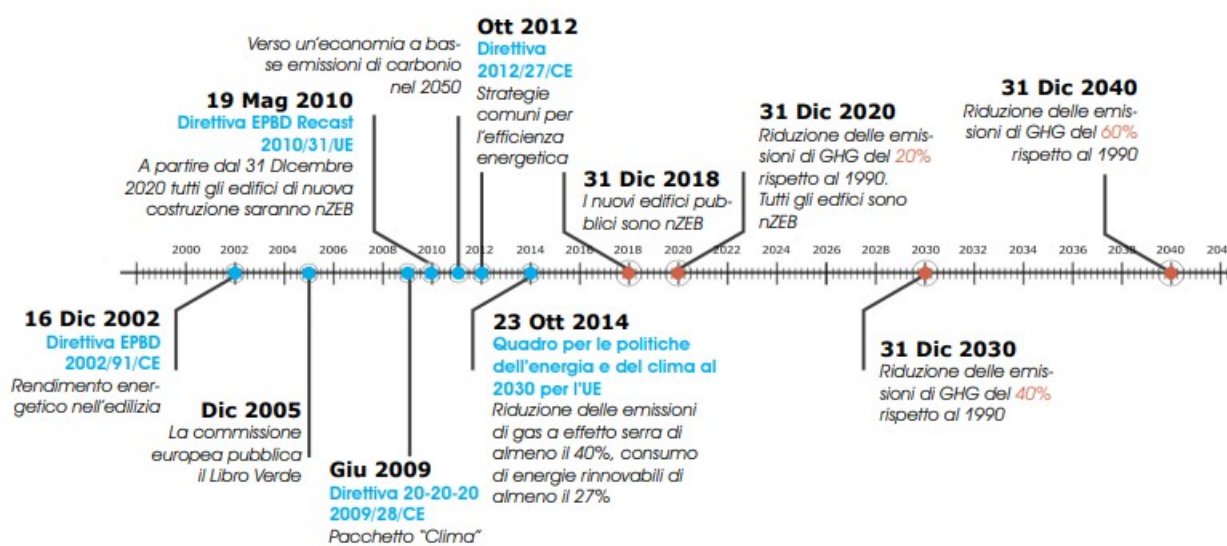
Verso un'economia a basse emissioni di carbonio nel 2050

Ott 2012
Direttiva 2012/27/CE
Strategie comuni per l'efficienza energetica

19 Mag 2010
Direttiva EPBD Recast 2010/31/UE
A partire dal 31 Dicembre 2020 tutti gli edifici di nuova costruzione saranno nZEB

31 Dic 2018
I nuovi edifici pubblici sono nZEB

31 Dic 2020
Riduzione delle emissioni di GHG del 20% rispetto al 1990. Tutti gli edfici sono nZEB

31 Dic 2040
Riduzione delle emissioni di GHG del 60% rispetto al 1990

2000 2002 2004 2006 2008 2010 2012 2014 2016 2018 2020 2022 2024 2026 2028 2030 2032 2034 2036 2038 2040 204

16 Dic 2002
Direttiva EPBD 2002/91/CE
Rendimento energetico nell'edilizia

Dic 2005
La commissione europea pubblica il Libro Verde

Giu 2009
Direttiva 20-20-20 2009/28/CE
Pacchetto "Clima"

23 Ott 2014
Quadro per le politiche dell'energia e del clima al 2030 per l'UE
Riduzione delle emissioni di gas a effetto serra di almeno il 40%, consumo di energie rinnovabili di almeno il 27%

31 Dic 2030
Riduzione delle emissioni di GHG del 40% rispetto al 1990